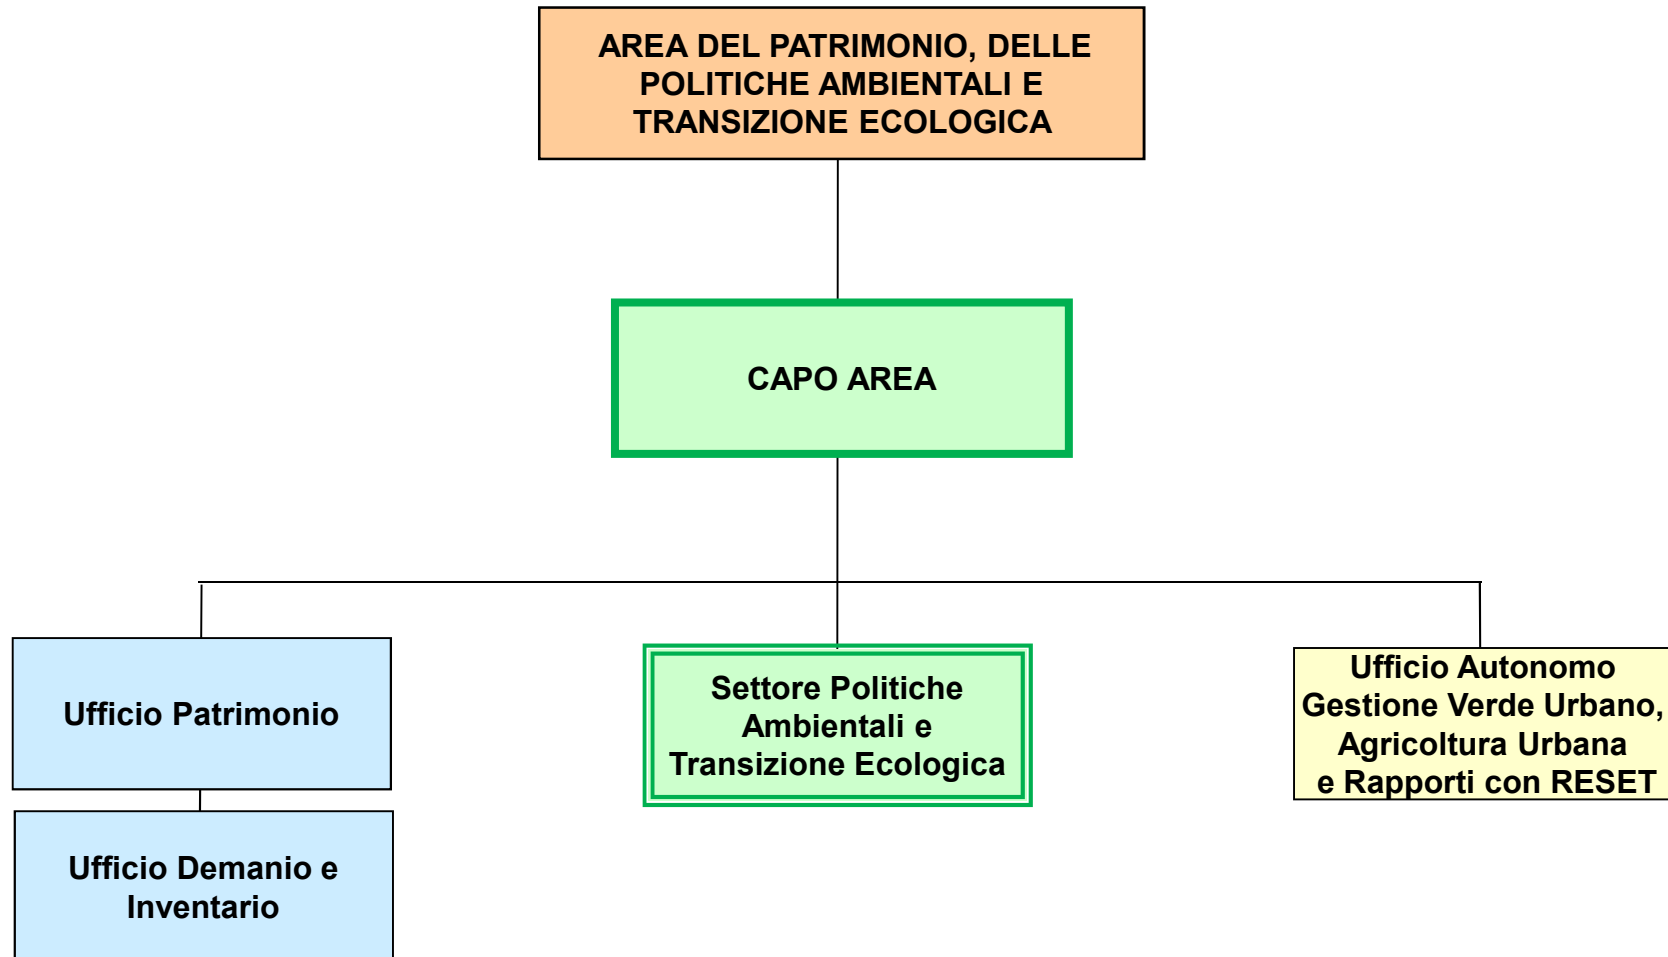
AREA DEL PATRIMONIO, DELLE POLITICHE AMBIENTALI E TRANSIZIONE ECOLOGICA

CAPO AREA

Ufficio Patrimonio

Ufficio Demanio e Inventario

Settore Politiche Ambientali e Transizione Ecologica

Ufficio Autonomo Gestione Verde Urbano, Agricoltura Urbana e Rapporti con RESET